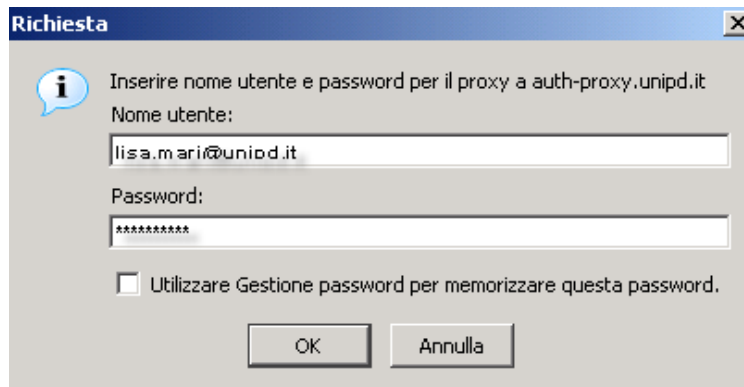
Richiesta

Inserire nome utente e password per il proxy a auth-proxy.unipd.it

Nome utente:

lisa.mari@unipd.it

Password:

**********

Utilizzare Gestione password per memorizzare questa password.

OK

Annulla